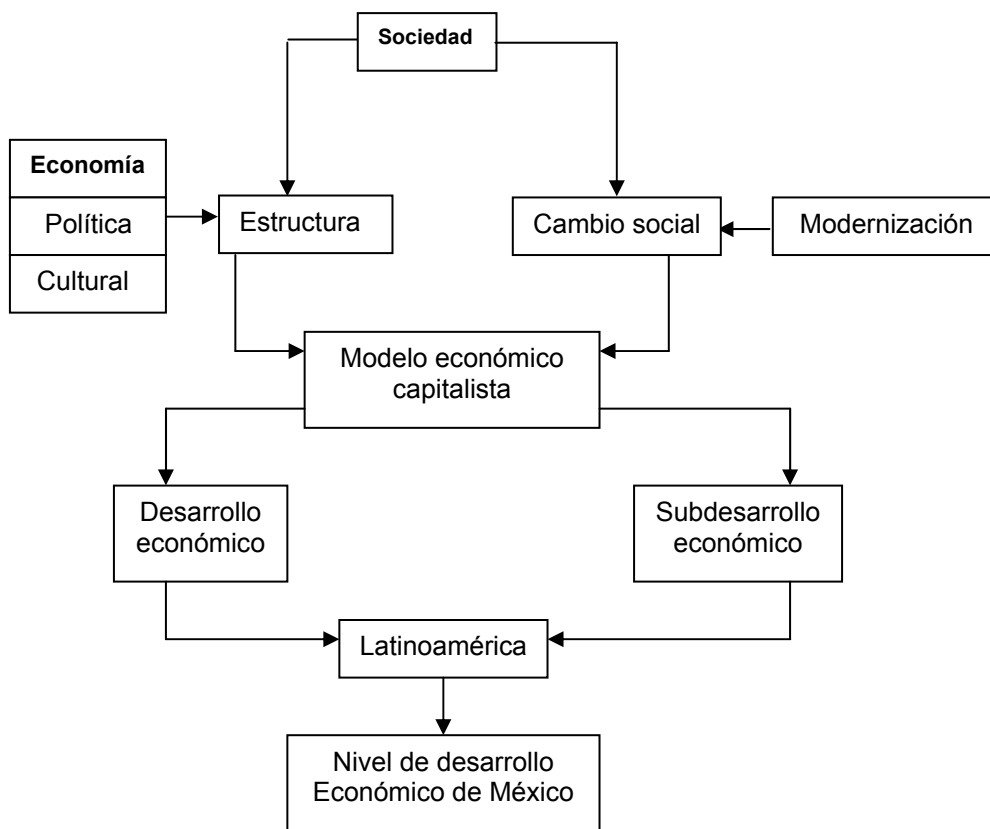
Sociedad

Economía

Política

Cultural

Estructura

Cambio social

Modernización

Modelo económico capitalista

Desarrollo económico

Subdesarrollo económico

Latinoamérica

Nivel de desarrollo Económico de México